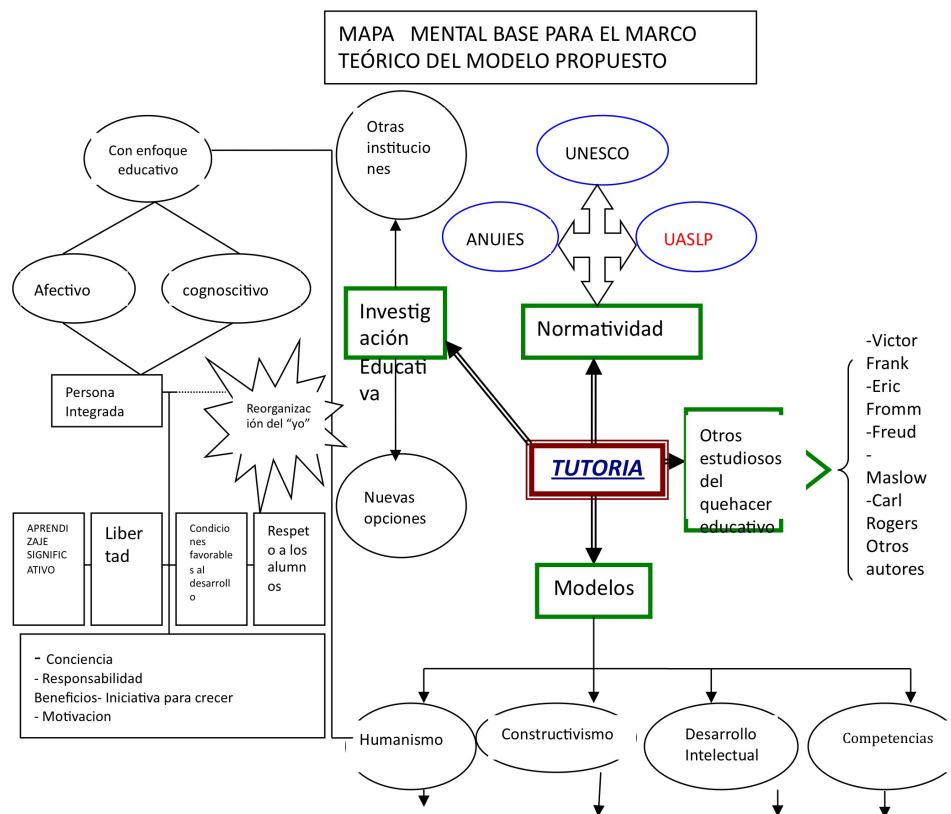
MAPA MENTAL BASE PARA EL MARCO TEÓRICO DEL MODELO PROPUESTO

Con enfoque educativo

Afectivo

cognoscitivo

Persona Integrada

Reorganización del "yo"

APRENDIZAJE SIGNIFICATIVO

Libertad

Condiciones favorables al desarrollo

Respeto a los alumnos

- Conciencia
- Responsabilidad
Beneficios- Iniciativa para crecer
- Motivacion

Otras instituciones

Investigación Educativa

Nuevas opciones

UNESCO

ANUIES

UASLP

Normatividad

TUTORIA

Otros estudiosos del quehacer educativo

-Victor Frank
-Eric Fromm
-Freud
-Maslow
-Carl Rogers
Otros autores

Modelos

Humanismo

Constructivismo

Desarrollo Intelectual

Competencias